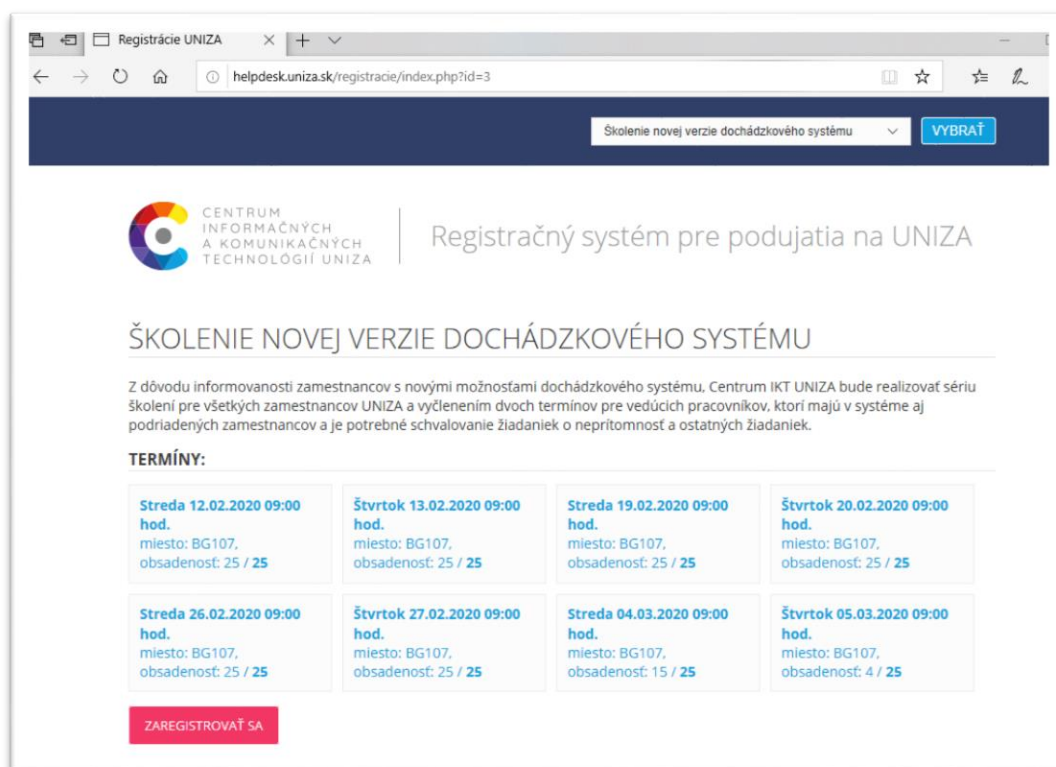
Registrácie UNIZA

helpdesk.uniza.sk/registracie/index.php?id=3

Školenie novej verzie dochádzkového systému

VYBRAŤ

CENTRUM INFORMAČNÝCH A KOMUNIKAČNÝCH TECHNOLÓGIÍ UNIZA

Registračný systém pre podujatia na UNIZA

ŠKOLENIE NOVEJ VERZIE DOCHÁDZKOVÉHO SYSTÉMU

Z dôvodu informovanosti zamestnancov s novými možnosťami dochádzkového systému, Centrum IKT UNIZA bude realizovať sériu školení pre všetkých zamestnancov UNIZA a vyčlenením dvoch termínov pre vedúcich pracovníkov, ktorí majú v systéme aj podriadených zamestnancov a je potrebné schvalovanie žiadaniek o neprítomnosť a ostatných žiadaniek.

TERMÍNY:

Streda 12.02.2020 09:00 hod.
miesto: BG107,
obsadenosť: 25 / 25

Štvrtok 13.02.2020 09:00 hod.
miesto: BG107,
obsadenosť: 25 / 25

Streda 19.02.2020 09:00 hod.
miesto: BG107,
obsadenosť: 25 / 25

Štvrtok 20.02.2020 09:00 hod.
miesto: BG107,
obsadenosť: 25 / 25

Streda 26.02.2020 09:00 hod.
miesto: BG107,
obsadenosť: 25 / 25

Štvrtok 27.02.2020 09:00 hod.
miesto: BG107,
obsadenosť: 25 / 25

Streda 04.03.2020 09:00 hod.
miesto: BG107,
obsadenosť: 15 / 25

Štvrtok 05.03.2020 09:00 hod.
miesto: BG107,
obsadenosť: 4 / 25

ZAREGISTROVAŤ SA